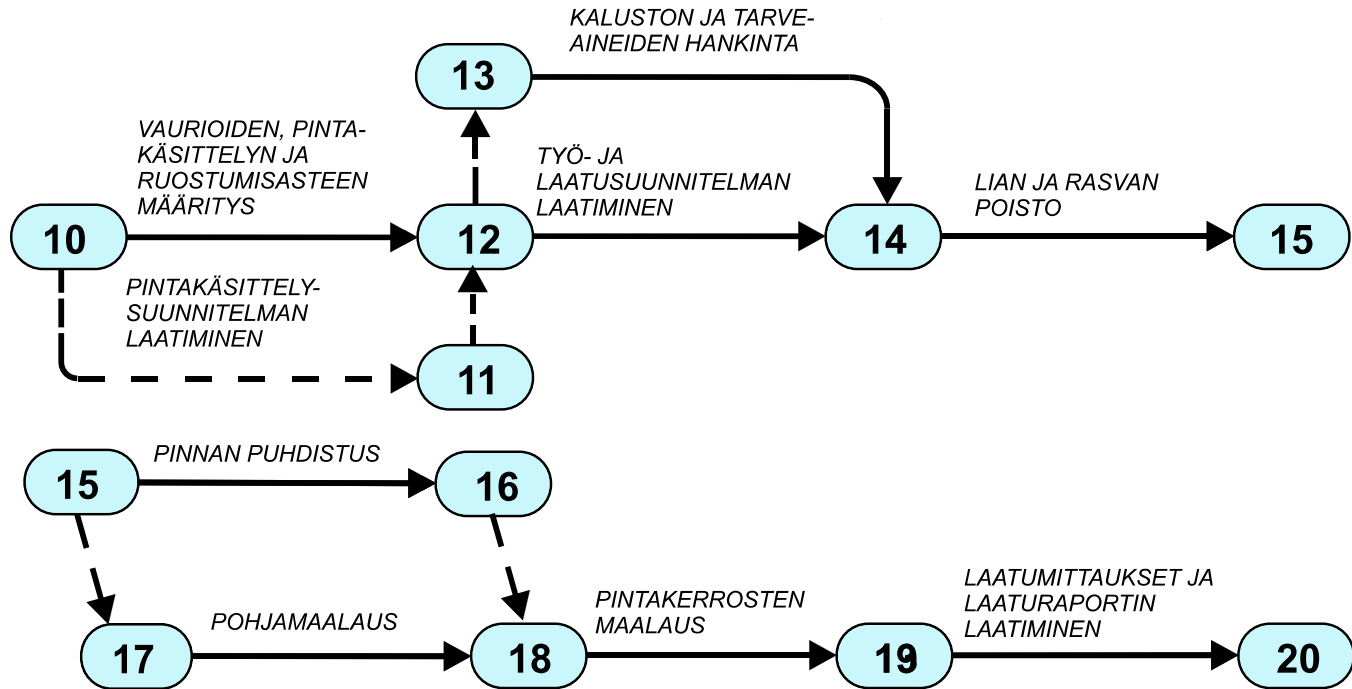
KALUSTON JA TARVEAINEIDEN HANKINTA

13

VAURIOIDEN, PINTAKÄSITTELYN JA RUOSTUMISASTEEN MÄÄRITYS

TYÖ- JA LAATUSUUNNITELMAN LAATIMINEN

LIAN JA RASVAN POISTO

10

12

14

15

PINTAKÄSITTELYSUUNNITELMAN LAATIMINEN

11

PINNAN PUHDISTUS

15

16

POHJAMAALAUS

PINTAKERROSTEN MAALAUS

LAATUMITTAUKSET JA LAATURAPORTIN LAATIMINEN

17

18

19

20